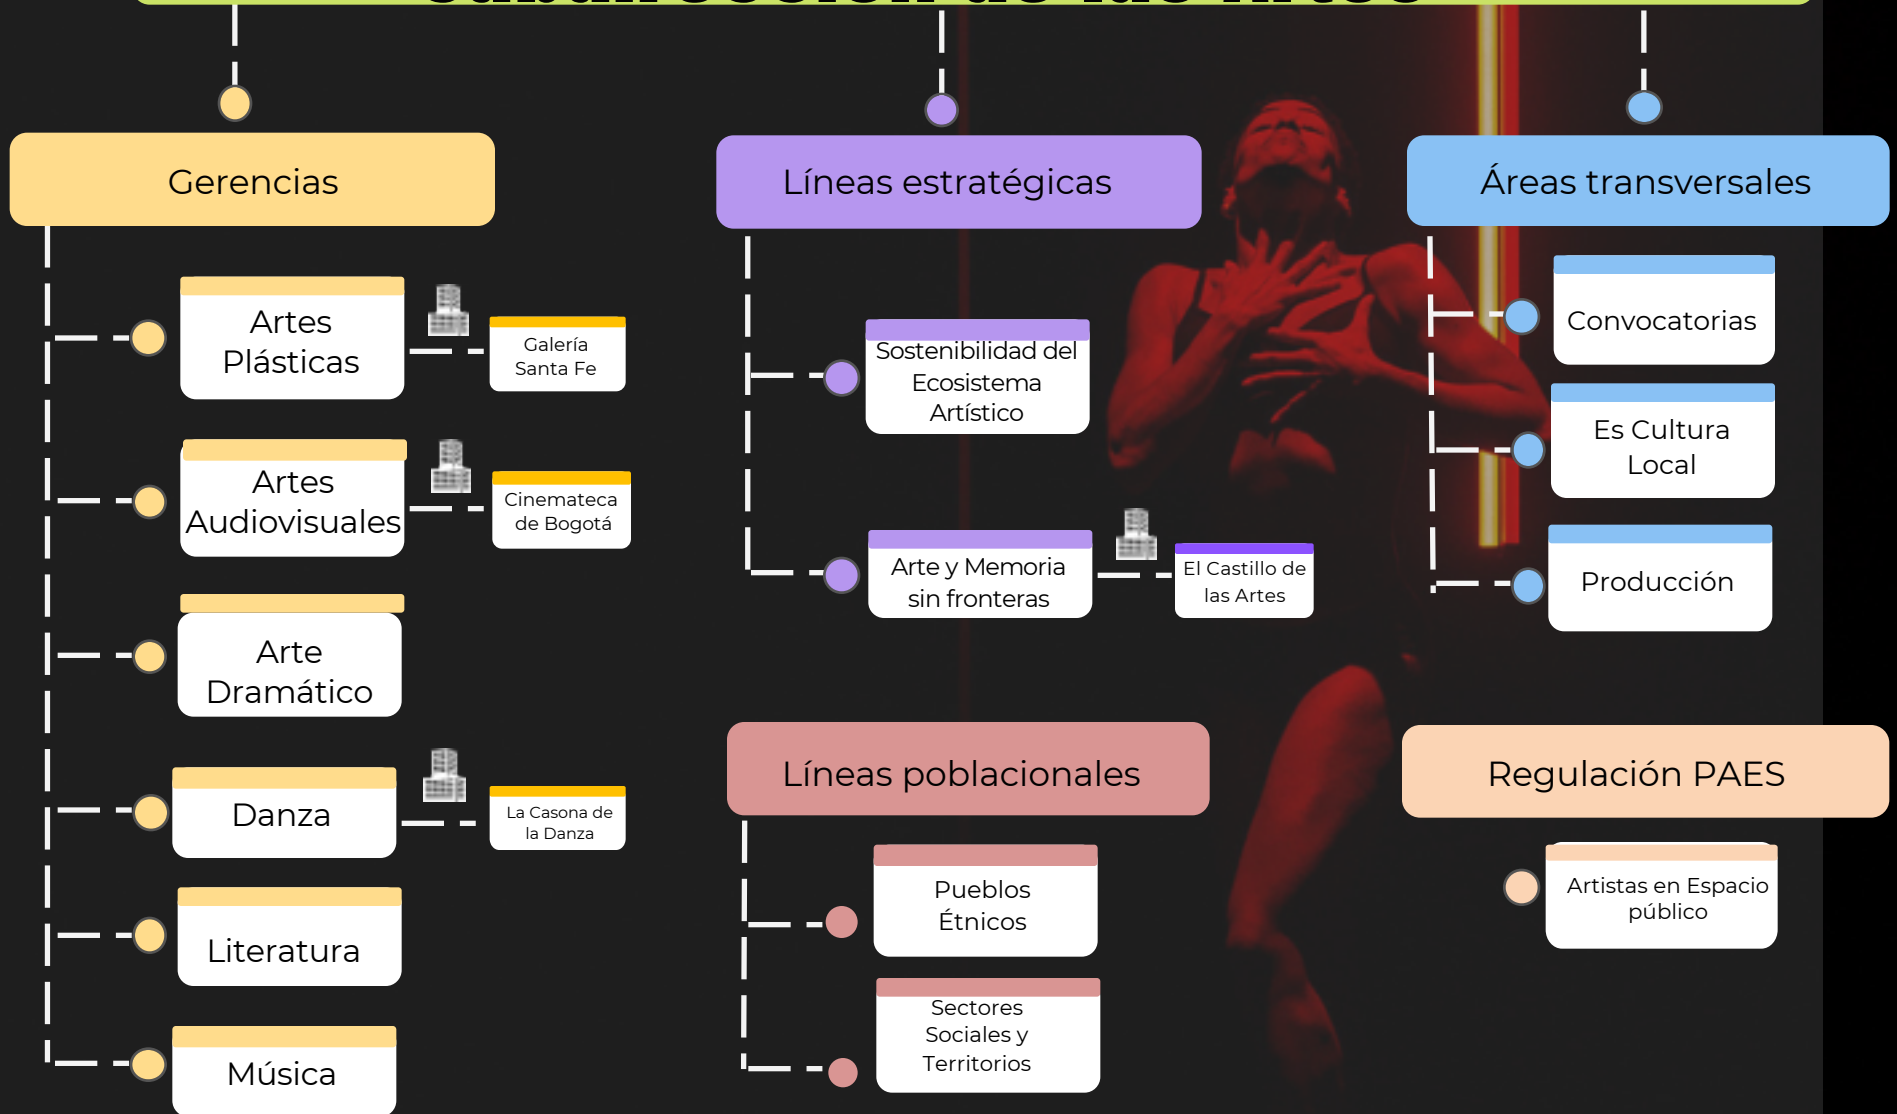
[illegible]

Gerencias

Artes Plásticas

Galería Santa Fe

Artes Audiovisuales

Cinemateca de Bogotá

Arte Dramático

Danza

La Casona de la Danza

Literatura

Música

Líneas estratégicas

Sostenibilidad del Ecosistema Artístico

Arte y Memoria sin fronteras

El Castillo de las Artes

Líneas poblacionales

Pueblos Étnicos

Sectores Sociales y Territorios

Áreas transversales

Convocatorias

Es Cultura Local

Producción

Regulación PAES

Artistas en Espacio público